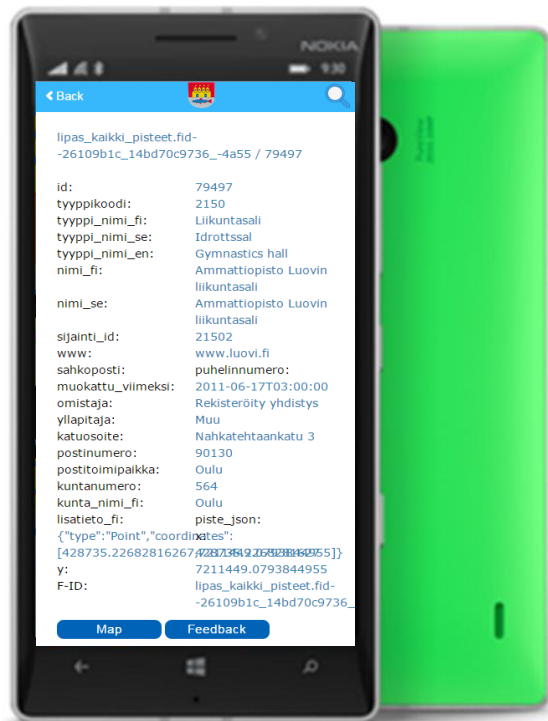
NOKIA

9:30

Back

lipas_kaikki_pisteet.fid--26109b1c_14bd70c9736_-4a55 / 79497

| | |
|---|---|
| id: | 79497 |
| tyyppikoodi: | 2150 |
| tyyppi_nimi_fi: | Liikuntasali |
| tyyppi_nimi_se: | Idrottssal |
| tyyppi_nimi_en: | Gymnastics hall |
| nimi_fi: | Ammattiopisto Luovin liikuntasali |
| nimi_se: | Ammattiopisto Luovin liikuntasali |
| sijainti_id: | 21502 |
| www: | www.luovi.fi |
| sahkoposti: | puhelinnumero: |
| muokattu_viimeksi: | 2011-06-17T03:00:00 |
| omistaja: | Rekisteröity yhdistys |
| yllapitaja: | Muu |
| katuosoite: | Nahkatehtaankatu 3 |
| postinumero: | 90130 |
| postitoimipaikka: | Oulu |
| kuntanumero: | 564 |
| kunta_nimi_fi: | Oulu |
| lisatieto_fi: | piste_json: |

{"type":"Point","coordinates":[428735.22682816267,7211449.0793844955]} x: 428735.226828162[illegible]

| | |
|---|---|
| y: | 7211449.0793844955 |
| F-ID: | lipas_kaikki_pisteet.fid--26109b1c_14bd70c9736_ |

Map Feedback